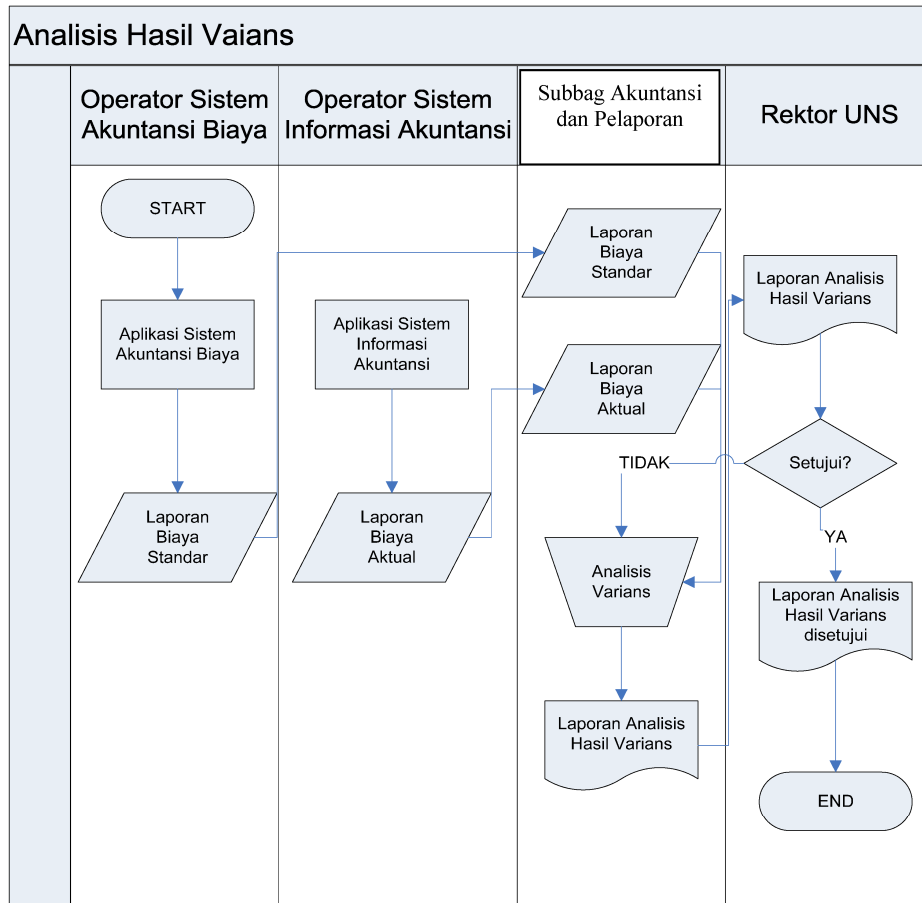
Analisis Hasil Vaians

Operator Sistem Akuntansi Biaya

Operator Sistem Informasi Akuntansi

Subbag Akuntansi dan Pelaporan

Rektor UNS

START

Aplikasi Sistem Akuntansi Biaya

Laporan Biaya Standar

Aplikasi Sistem Informasi Akuntansi

Laporan Biaya Aktual

Laporan Biaya Standar

Laporan Biaya Aktual

TIDAK

Analisis Varians

Laporan Analisis Hasil Varians

Laporan Analisis Hasil Varians

Setujui?

YA

Laporan Analisis Hasil Varians disetujui

END